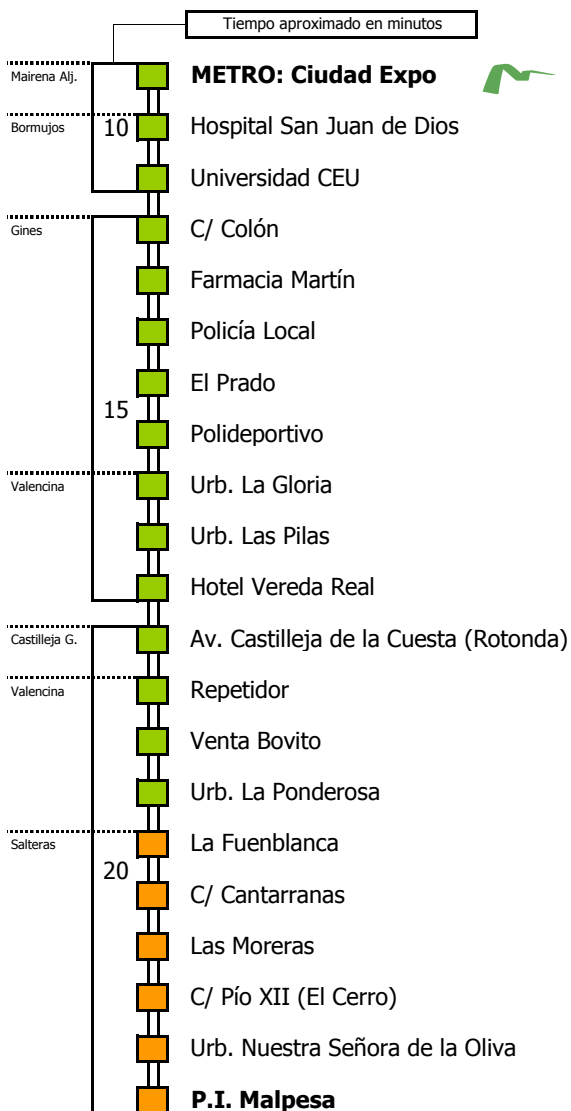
Tiempo aproximado en minutos

Mairena Alj.
METRO: Ciudad Expo

Bormujos
10
Hospital San Juan de Dios

Universidad CEU

Gines
C/ Colón

Farmacia Martín

Policía Local

El Prado

15
Polideportivo

Valencina
Urb. La Gloria

Urb. Las Pilas

Hotel Vereda Real

Castilleja G.
Av. Castilleja de la Cuesta (Rotonda)

Valencina
Repetidor

Venta Bovito

Urb. La Ponderosa

Salteras
La Fuenblanca

20
C/ Cantarranas

Las Moreras

C/ Pío XII (El Cerro)

Urb. Nuestra Señora de la Oliva

P.I. Malpesa